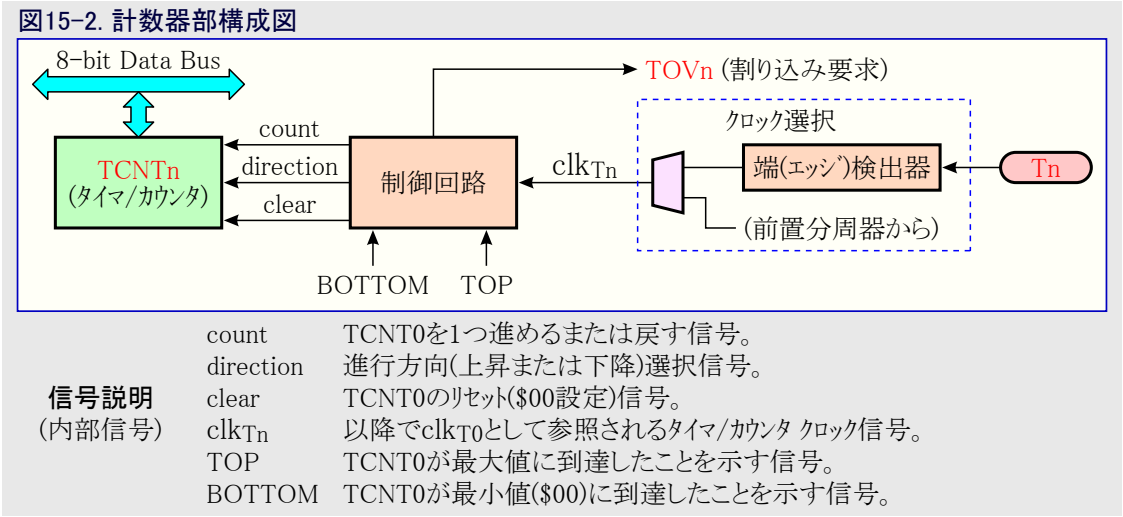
図15-2. 計数器部構成図

8-bit Data Bus

TOVn (割り込み要求)

クロック選択

count

direction

clear

TCNTn
(タイマ/カウンタ)

制御回路

$clk_{Tn}$

端(エッジ)検出器

Tn

(前置分周器から)

BOTTOM

TOP

信号説明
(内部信号)

| | |
|---|---|
| count | TCNT0を1つ進めるまたは戻す信号。 |
| direction | 進行方向(上昇または下降)選択信号。 |
| clear | TCNT0のリセット($00設定)信号。 |
| $clk_{Tn}$ | 以降で$clk_{T0}$として参照されるタイマ/カウンタ クロック信号。 |
| TOP | TCNT0が最大値に到達したことを示す信号。 |
| BOTTOM | TCNT0が最小値($00)に到達したことを示す信号。 |